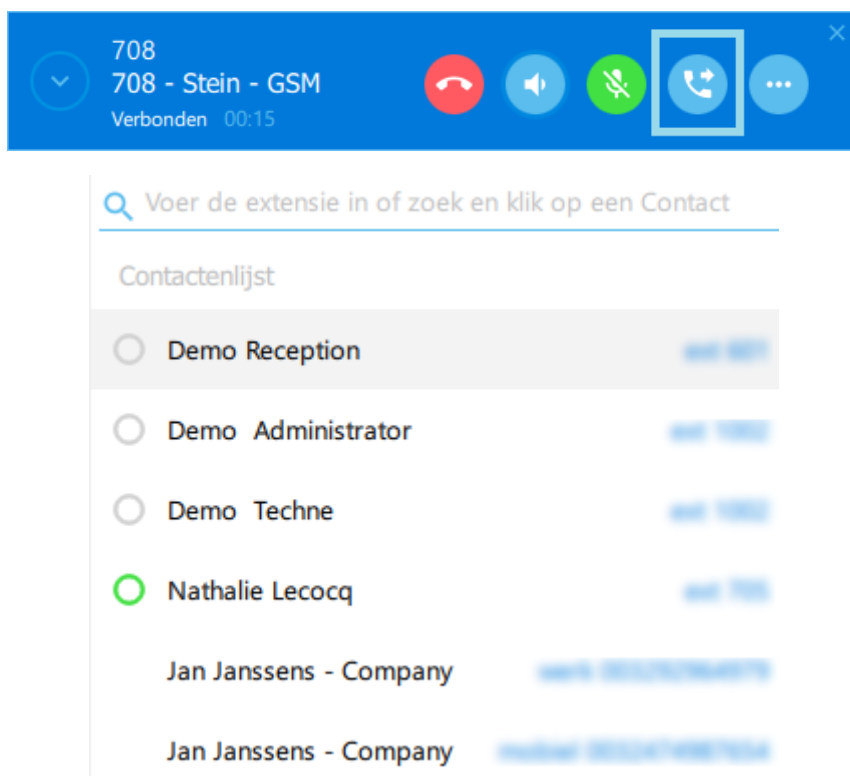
708
708 - Stein - GSM
Verbonden 00:15

Voer de extensie in of zoek en klik op een Contact

Contactenlijst

Demo Reception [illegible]

Demo Administrator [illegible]

Demo Techne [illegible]

Nathalie Lecocq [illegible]

Jan Janssens - Company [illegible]

Jan Janssens - Company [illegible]